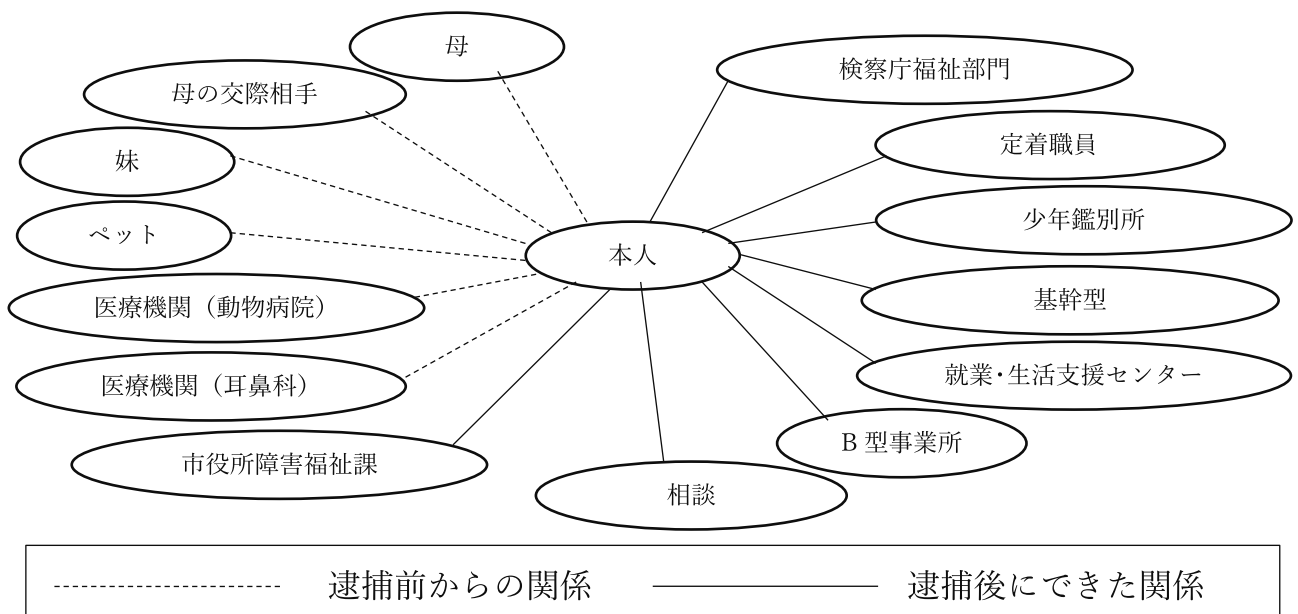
母

母の交際相手

妹

ペット

医療機関（動物病院）

医療機関（耳鼻科）

市役所障害福祉課

本人

検察庁福祉部門

定着職員

少年鑑別所

基幹型

就業・生活支援センター

B 型事業所

相談

逮捕前からの関係　逮捕後にできた関係